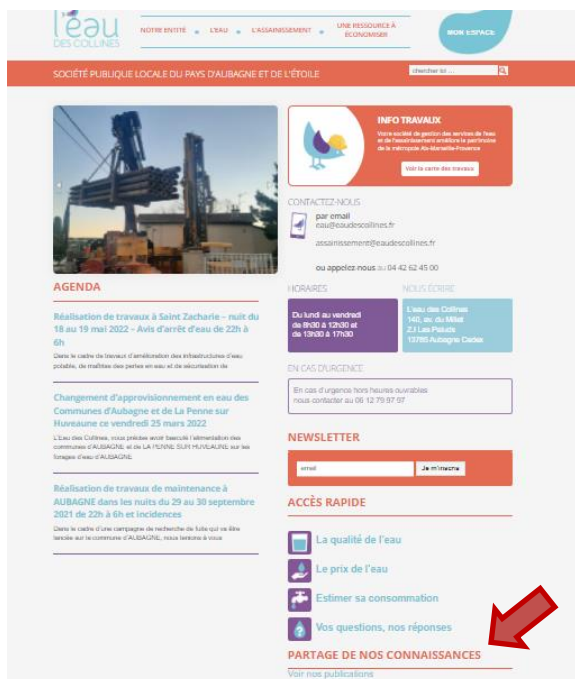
l'eau DES COLLINES

NOTRE ENTITÉ • L'EAU • L'ASSAINISSEMENT • UNE RESSOURCE À ÉCONOMISER

MON ESPACE

SOCIÉTÉ PUBLIQUE LOCALE DU PAYS D'AUBAGNE ET DE L'ÉTOILE

chercher ici ...

INFO TRAVAUX

Votre société de gestion des services de l'eau et de l'assainissement améliore le patrimoine de la métropole Aix-Marseille-Provence

Voir la carte des travaux

CONTACTEZ-NOUS

par email
eau@eaudescollines.fr

assainissement@eaudescollines.fr

ou appelez-nous au 04 42 62 45 00

HORAIRES

Du lundi au vendredi
de 8h30 à 12h30 et
de 13h30 à 17h30

NOUS ÉCRIRE

L'eau des Collines
140, av. du Millet
Z.I Les Paluds
13785 Aubagne Cedex

EN CAS D'URGENCE

En cas d'urgence hors heures ouvrables
nous contacter au 06 12 79 97 97

AGENDA

Réalisation de travaux à Saint Zacharie – nuit du 18 au 19 mai 2022 – Avis d'arrêt d'eau de 22h à 6h

Dans le cadre de travaux d'amélioration des infrastructures d'eau potable, de maîtrise des pertes en eau et de sécurisation de

Changement d'approvisionnement en eau des Communes d'Aubagne et de La Penne sur Huveaune ce vendredi 25 mars 2022

L'Eau des Collines, vous précise avoir basculé l'alimentation des communes d'AUBAGNE et de LA PENNE SUR HUVEAUNE sur les forages d'eau d'AUBAGNE

Réalisation de travaux de maintenance à AUBAGNE dans les nuits du 29 au 30 septembre 2021 de 22h à 6h et incidences

Dans le cadre d'une campagne de recherche de fuite qui va être lancée sur la commune d'AUBAGNE, nous tenons à vous

NEWSLETTER

email

Je m'inscris

ACCÈS RAPIDE

La qualité de l'eau

Le prix de l'eau

Estimer sa consommation

Vos questions, nos réponses

PARTAGE DE NOS CONNAISSANCES

Voir nos publications